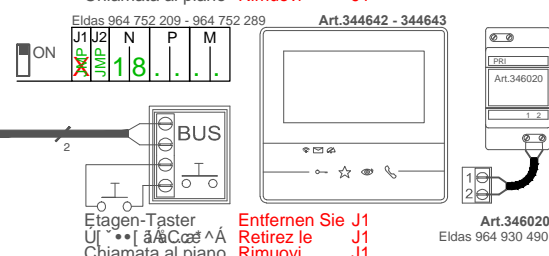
Chiamata al piano Rimuovi J1

Eldas 964 752 209 - 964 752 289

Art.344642 - 344643

ON

J1 J2 N P M

X JMP 1 8 . . . .

PRI

Art.346020

1 2

BUS

2

1

2

Etagen-Taster
Ú[ ˘••[ ãÅÇ.œ‡ ^Á
Chiamata al piano

Entfernen Sie J1
Retirez le J1
Rimuovi J1

Art.346020
Eldas 964 930 490